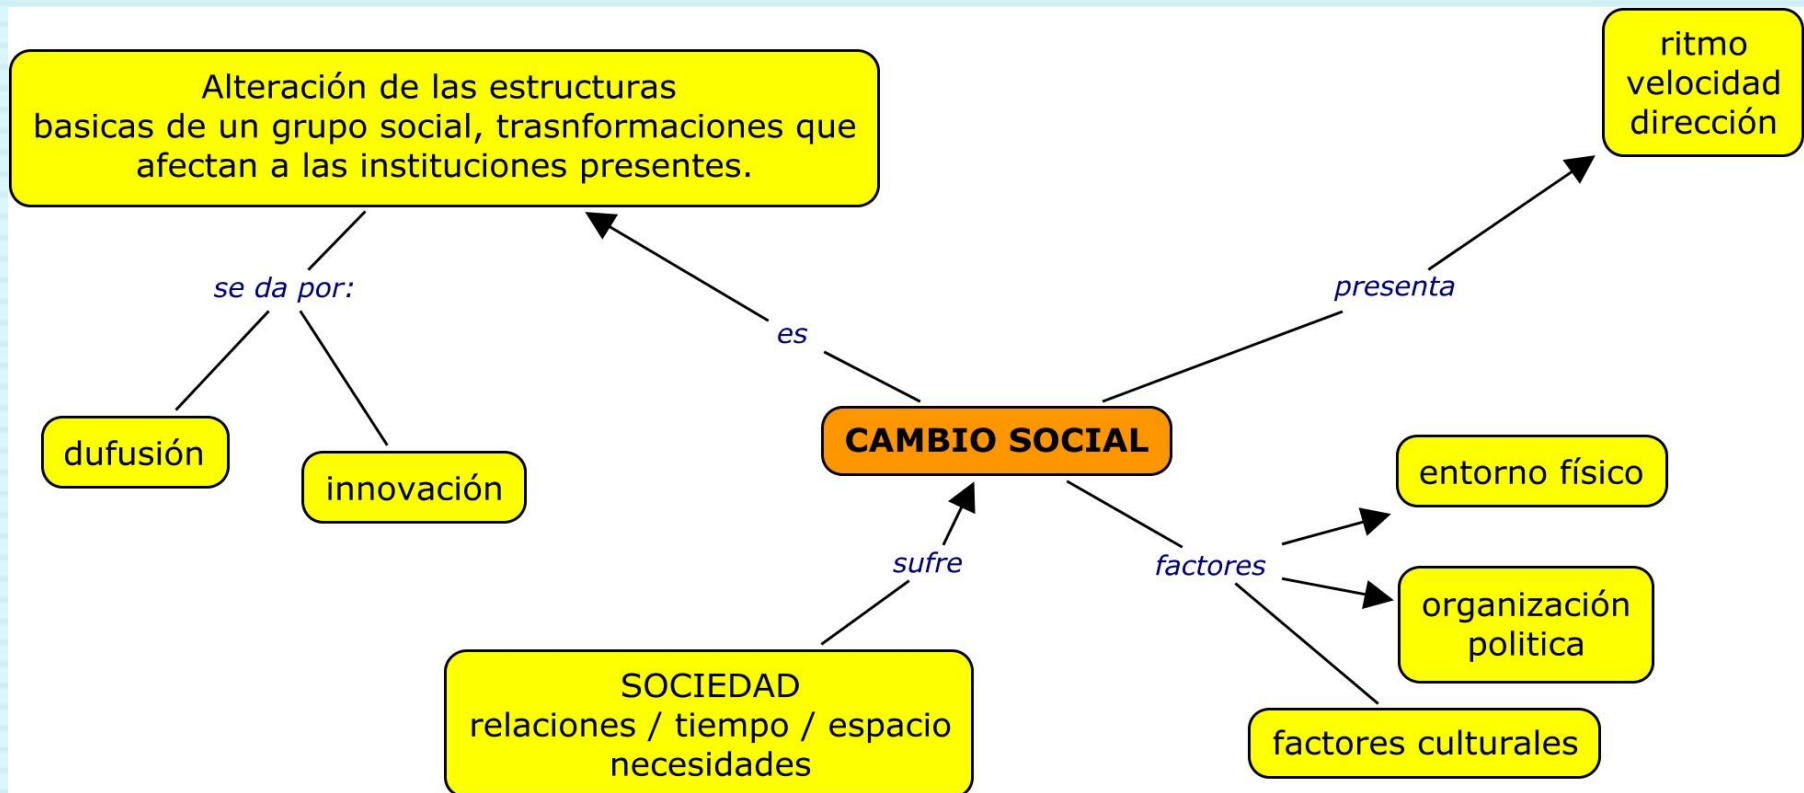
Alteración de las estructuras basicas de un grupo social, trasnformaciones que afectan a las instituciones presentes.

ritmo
velocidad
dirección

se da por:

es

presenta

dufusión

innovación

CAMBIO SOCIAL

entorno físico

sufre

factores

organización politica

SOCIEDAD
relaciones / tiempo / espacio
necesidades

factores culturales